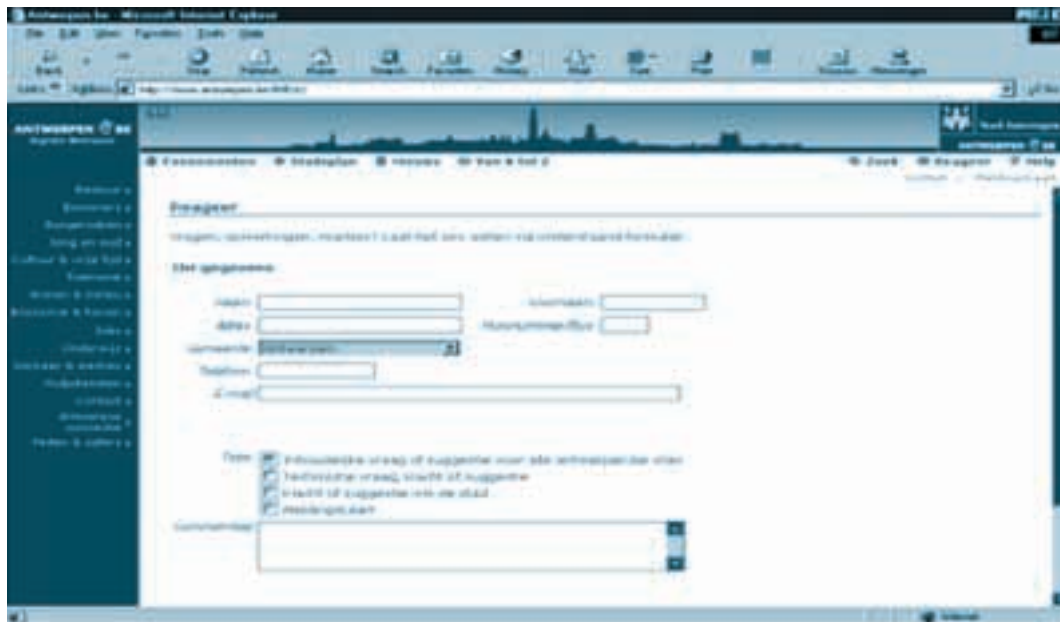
Antwerpen.be - Microsoft Internet Explorer

File Edit View Favorites Tools Help

Back Stop Refresh Home Search Favorites History Mail Size Print Discuss Messenger

Links Address http://www.antwerpen.be/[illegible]

ANTWERPEN BE

Ecocommentaar Stadsplan Nieuws Van A tot Z Zoek Reageer Help

Reageer

Vragen, opmerkingen, reacties? Laat het ons weten via onderstaand formulier.

Uw gegevens

Naam

Voornaam

Adres

Huisnummer/Bus

Gemeente

Telefoon

E-mail

Type

Inhoudelijke vraag of suggestie voor alle antwerpen.be sites

Technische vraag, klacht of suggestie

Klacht of suggestie om de stad

Meldingskaart

Commentaar

Internet